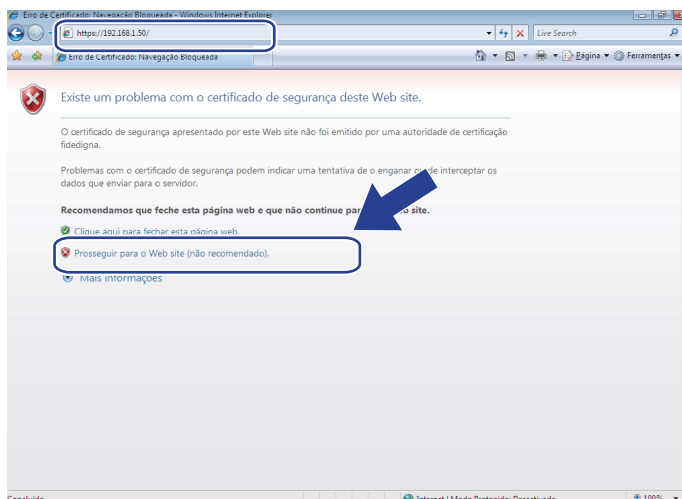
Erro de Certificado: Navegação Bloqueada - Windows Internet Explorer

https://192.168.1.50/

Live Search

Erro de Certificado: Navegação Bloqueada

Página ▾ Ferramentas ▾

Existe um problema com o certificado de segurança deste Web site.

O certificado de segurança apresentado por este Web site não foi emitido por uma autoridade de certificação fidedigna.

Problemas com o certificado de segurança podem indicar uma tentativa de o enganar ou de interceptar os dados que enviar para o servidor.

Recomendamos que feche esta página web e que não continue par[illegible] site.

Clique aqui para fechar esta página web.

Prosseguir para o Web site (não recomendado).

Mais informações

Concluído

Internet | Modo Protegido: Desactivado

100%